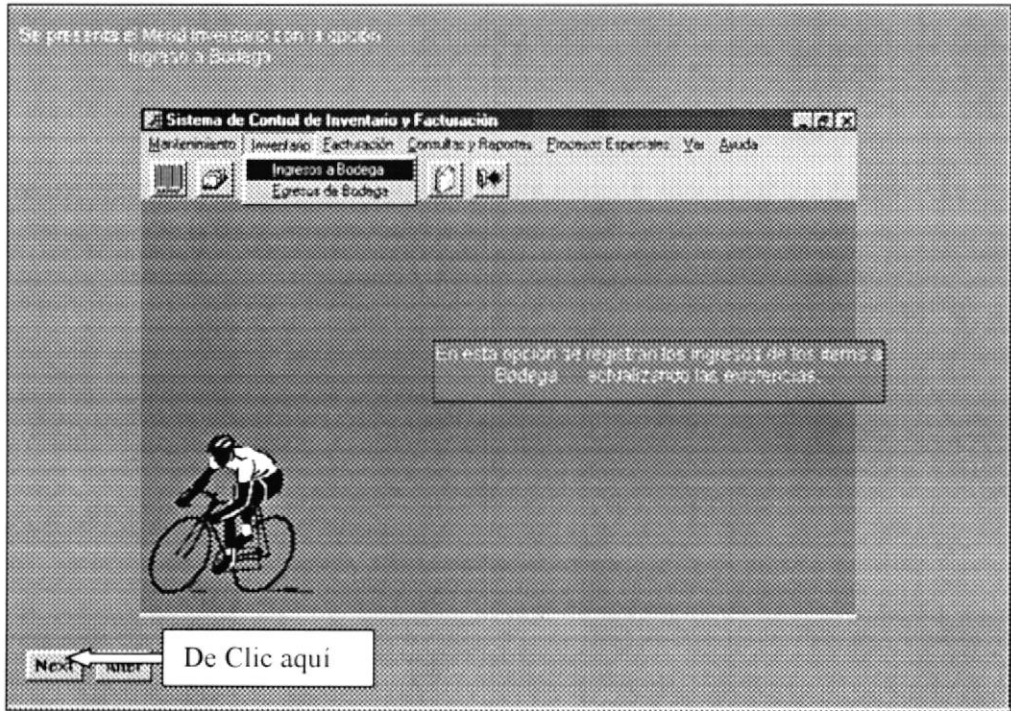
Se presenta el Menú inventario con su opción Ingreso a Bodega

Sistema de Control de Inventario y Facturación

Mantenimiento Inventario Facturación Consultas y Reportes Procesos Especiales Ver Ayuda

Ingresos a Bodega
Egresos de Bodega

En esta opción se registran los ingresos de los items a Bodega actualizando las existencias.

Next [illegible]

De Clic aquí